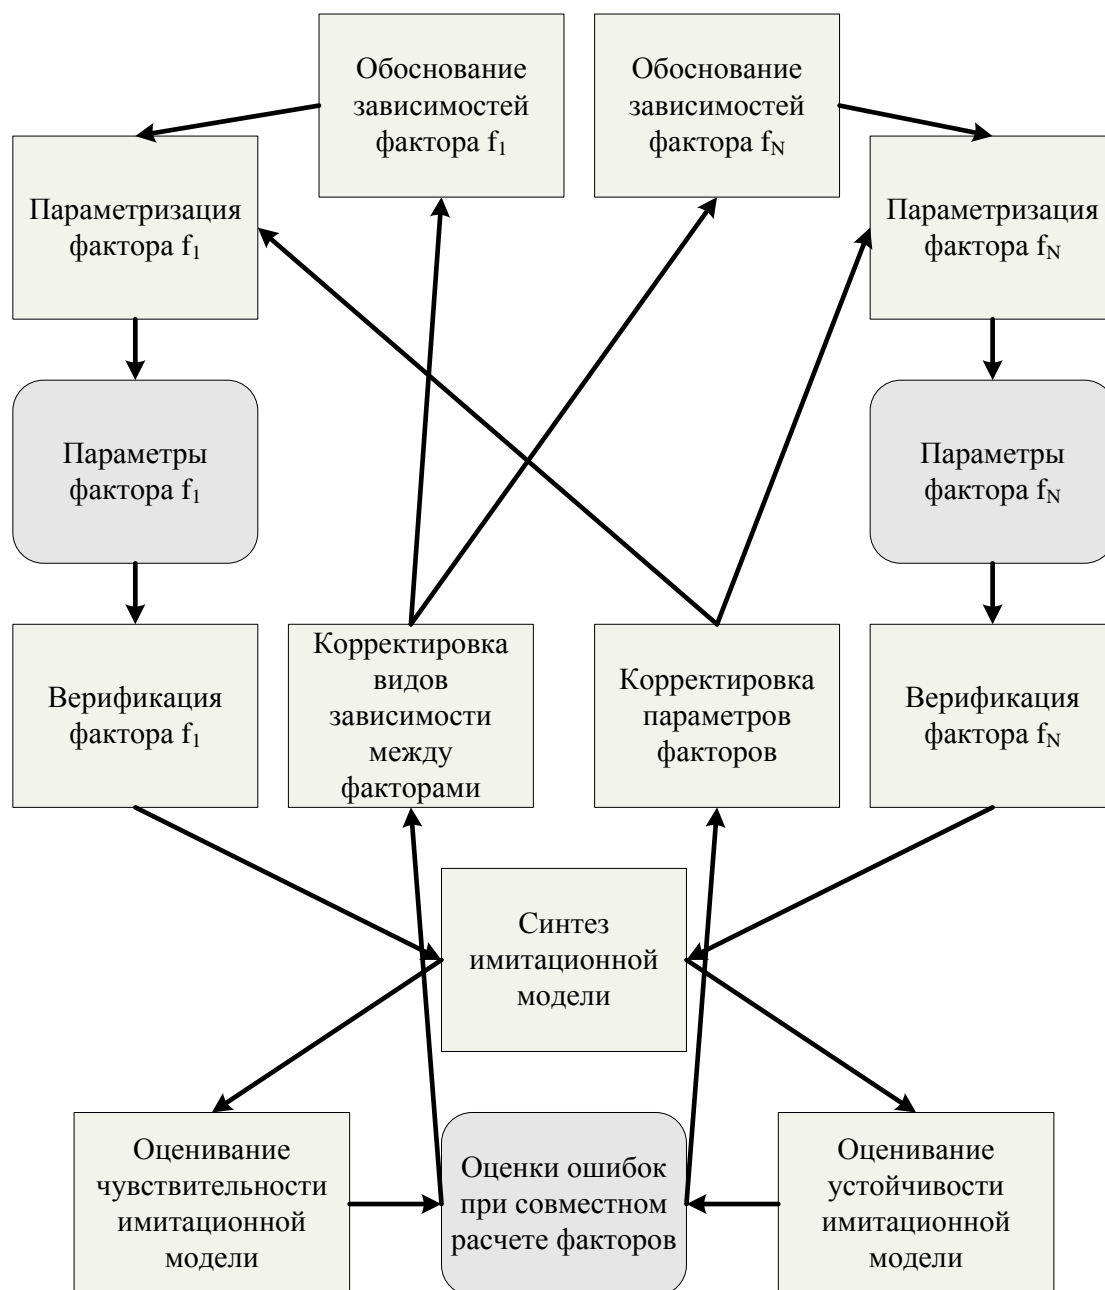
Обоснование зависимостей фактора $f_1$

Обоснование зависимостей фактора $f_N$

Параметризация фактора $f_1$

Параметризация фактора $f_N$

Параметры фактора $f_1$

Параметры фактора $f_N$

Верификация фактора $f_1$

Корректировка видов зависимости между факторами

Корректировка параметров факторов

Верификация фактора $f_N$

Синтез имитационной модели

Оценивание чувствительности имитационной модели

Оценки ошибок при совместном расчете факторов

Оценивание устойчивости имитационной модели